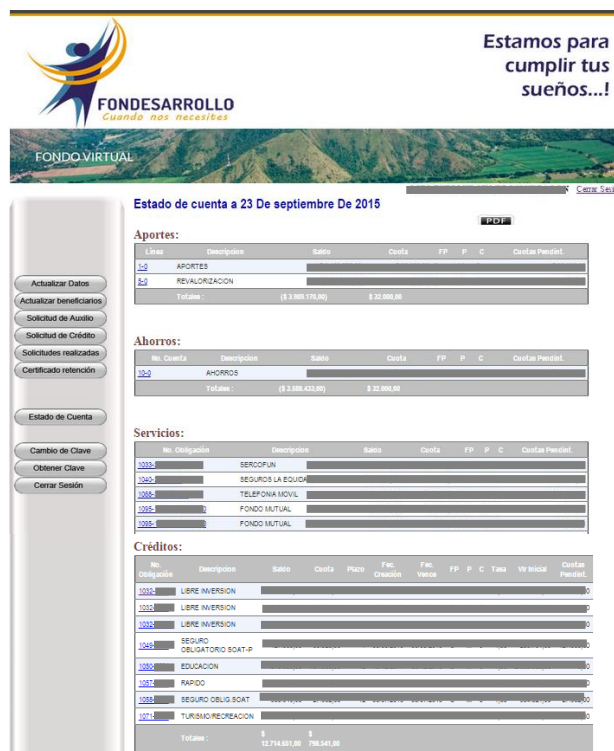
FONDESARROLLO
Cuando nos necesites

Estamos para cumplir tus sueños...!

FONDO VIRTUAL

Cerrar Ses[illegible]

Estado de cuenta a 23 De septiembre De 2015

PDF

Actualizar Datos
Actualizar beneficiarios
Solicitud de Auxilio
Solicitud de Crédito
Solicitudes realizadas
Certificado retención

Estado de Cuenta

Cambio de Clave
Obtener Clave
Cerrar Sesión

Aportes:

| Linea | Descripcion | Saldo | Cuota | FP | P | C | Cuotas Pendient. |
|---|---|---|---|---|---|---|---|
| 1-0 | APORTES | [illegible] | | | | | |
| 8-0 | REVALORIZACION | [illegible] | | | | | |
| Totales : | | ($ 3.989.178,00) | $ 32.000,00 | | | | |

Ahorros:

| No. Cuenta | Descripcion | Saldo | Cuota | FP | P | C | Cuotas Pendient. |
|---|---|---|---|---|---|---|---|
| 10-0 | AHORROS | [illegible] | | | | | |
| Totales : | | ($ 3.089.433,00) | $ 32.000,00 | | | | |

Servicios:

| No. Obligación | Descripcion | Saldo | Cuota | FP | P | C | Cuotas Pendient. |
|---|---|---|---|---|---|---|---|
| 1033-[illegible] | SERCOFUN | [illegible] | | | | | |
| 1040-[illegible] | SEGUROS LA EQUIDA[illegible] | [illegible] | | | | | |
| 1068-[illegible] | TELEFONIA MOVIL | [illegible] | | | | | |
| 1095-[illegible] | FONDO MUTUAL | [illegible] | | | | | |
| 1098-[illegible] | FONDO MUTUAL | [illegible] | | | | | |

Créditos:

| No. Obligación | Descripcion | Saldo | Cuota | Plazo | Fec. Creación | Fec. Vence | FP | P | C | Tasa | Vlr Inicial | Cuotas Pendient. |
|---|---|---|---|---|---|---|---|---|---|---|---|---|
| 1032-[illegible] | LIBRE INVERSION | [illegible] | | | | | | | | | | |
| 1032-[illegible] | LIBRE INVERSION | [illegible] | | | | | | | | | | |
| 1032-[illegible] | LIBRE INVERSION | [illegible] | | | | | | | | | | |
| 1049-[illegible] | SEGURO OBLIGATORIO SOAT-P | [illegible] | | | | | | | | | | |
| 1080-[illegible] | EDUCACION | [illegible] | | | | | | | | | | |
| 1057-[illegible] | RAPIDO | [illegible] | | | | | | | | | | |
| 1058-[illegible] | SEGURO OBLIG.SOAT | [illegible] | | | | | | | | | | |
| 1071-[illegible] | TURISMO/RECREACION | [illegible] | | | | | | | | | | |
| Totales : | | $ 12.714.651,00 | $ 798.541,00 | | | | | | | | | |